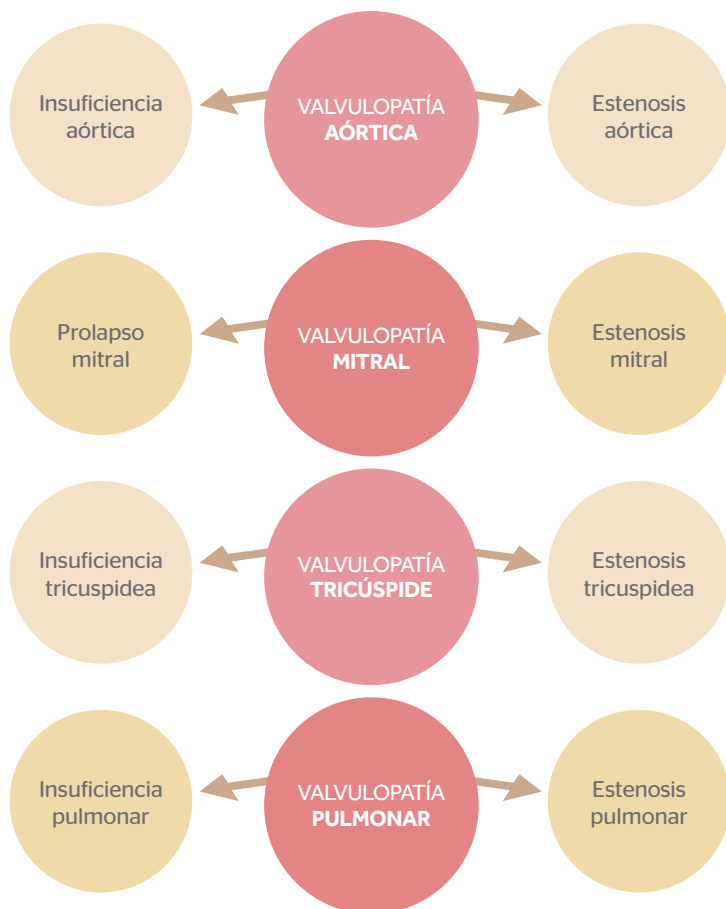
Insuficiencia aórtica

VALVULOPATÍA AÓRTICA

Estenosis aórtica

Prolapso mitral

VALVULOPATÍA MITRAL

Estenosis mitral

Insuficiencia tricuspidea

VALVULOPATÍA TRICÚSPIDE

Estenosis tricuspidea

Insuficiencia pulmonar

VALVULOPATÍA PULMONAR

Estenosis pulmonar